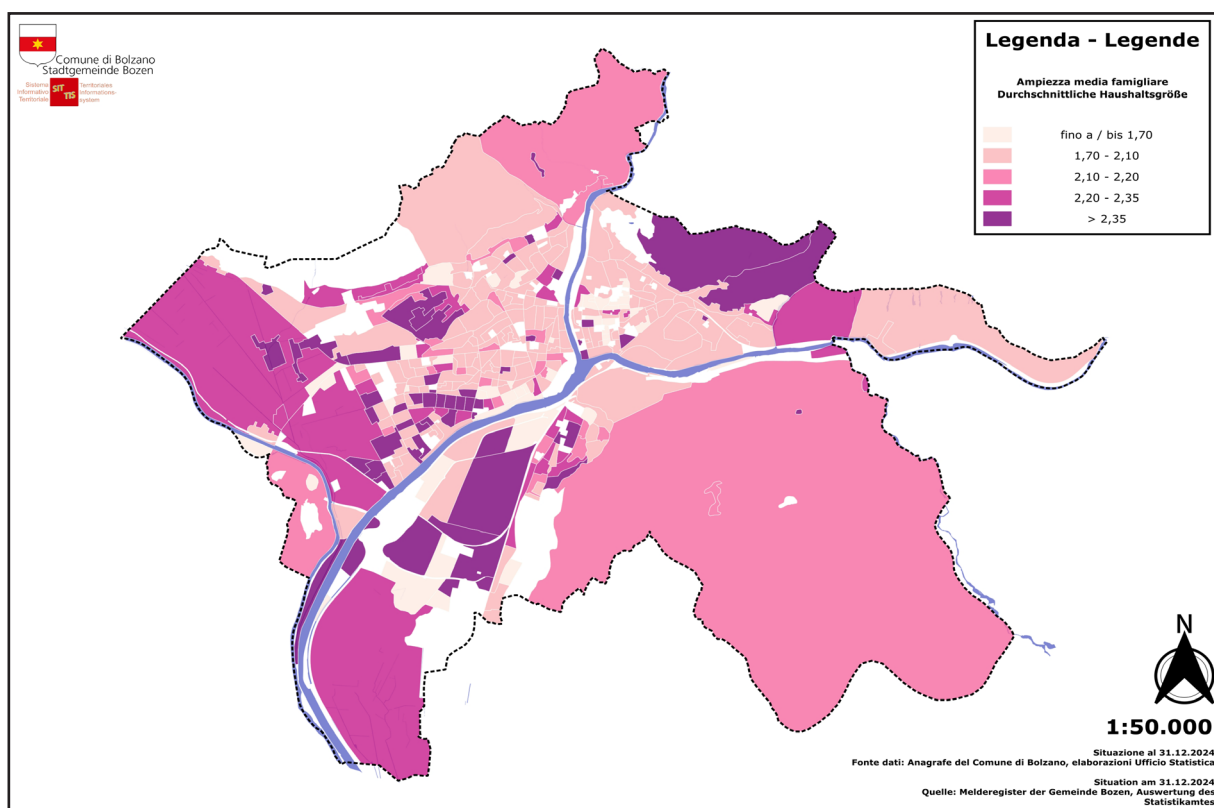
Comune di Bolzano
Stadtgemeinde Bozen

Sistema Informativo Territoriale SIT TIS territoriales Informationssystem

Legenda - Legende

Ampiezza media famigliare
Durchschnittliche Haushaltsgröße

fino a / bis 1,70
1,70 - 2,10
2,10 - 2,20
2,20 - 2,35
> 2,35

N

1:50.000

Situazione al 31.12.2024
Fonte dati: Anagrafe del Comune di Bolzano, elaborazioni Ufficio Statistica

Situation am 31.12.2024
Quelle: Melderegister der Gemeinde Bozen, Auswertung des Statistikamtes